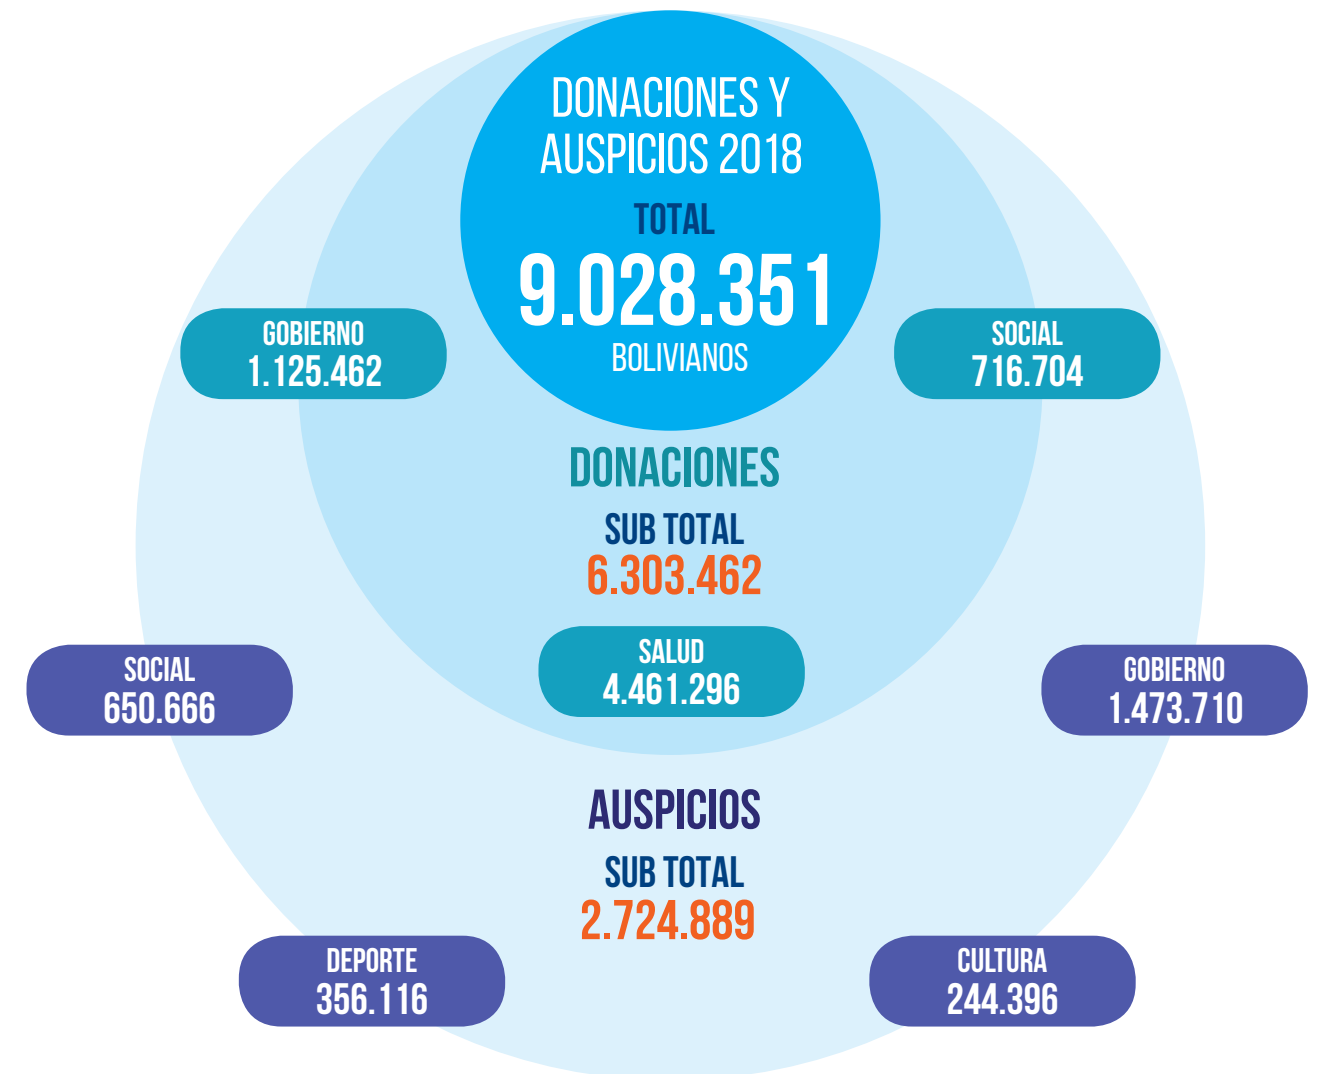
DONACIONES Y AUSPICIOS 2018

TOTAL
9.028.351
BOLIVIANOS

GOBIERNO
1.125.462

SOCIAL
716.704

DONACIONES
SUB TOTAL
6.303.462

SALUD
4.461.296

SOCIAL
650.666

GOBIERNO
1.473.710

AUSPICIOS
SUB TOTAL
2.724.889

DEPORTE
356.116

CULTURA
244.396